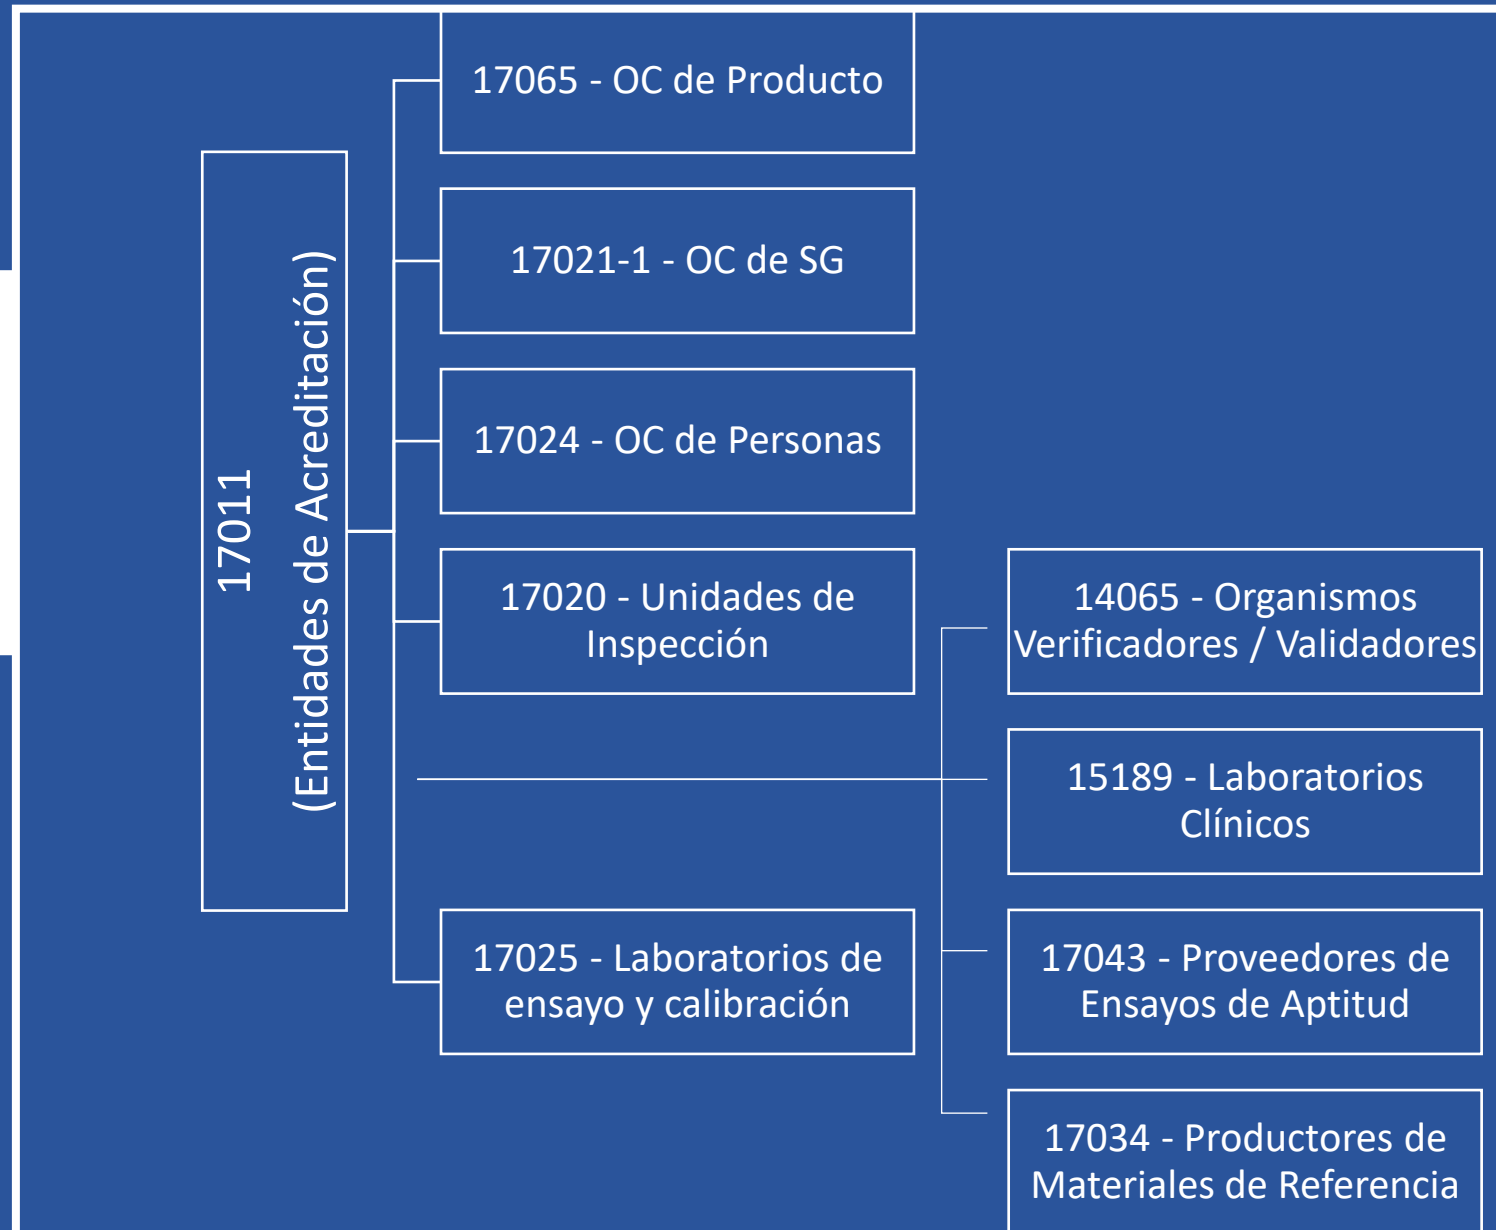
17011
(Entidades de Acreditación)

17065 - OC de Producto

17021-1 - OC de SG

17024 - OC de Personas

17020 - Unidades de Inspección

17025 - Laboratorios de ensayo y calibración

14065 - Organismos Verificadores / Validadores

15189 - Laboratorios Clínicos

17043 - Proveedores de Ensayos de Aptitud

17034 - Productores de Materiales de Referencia